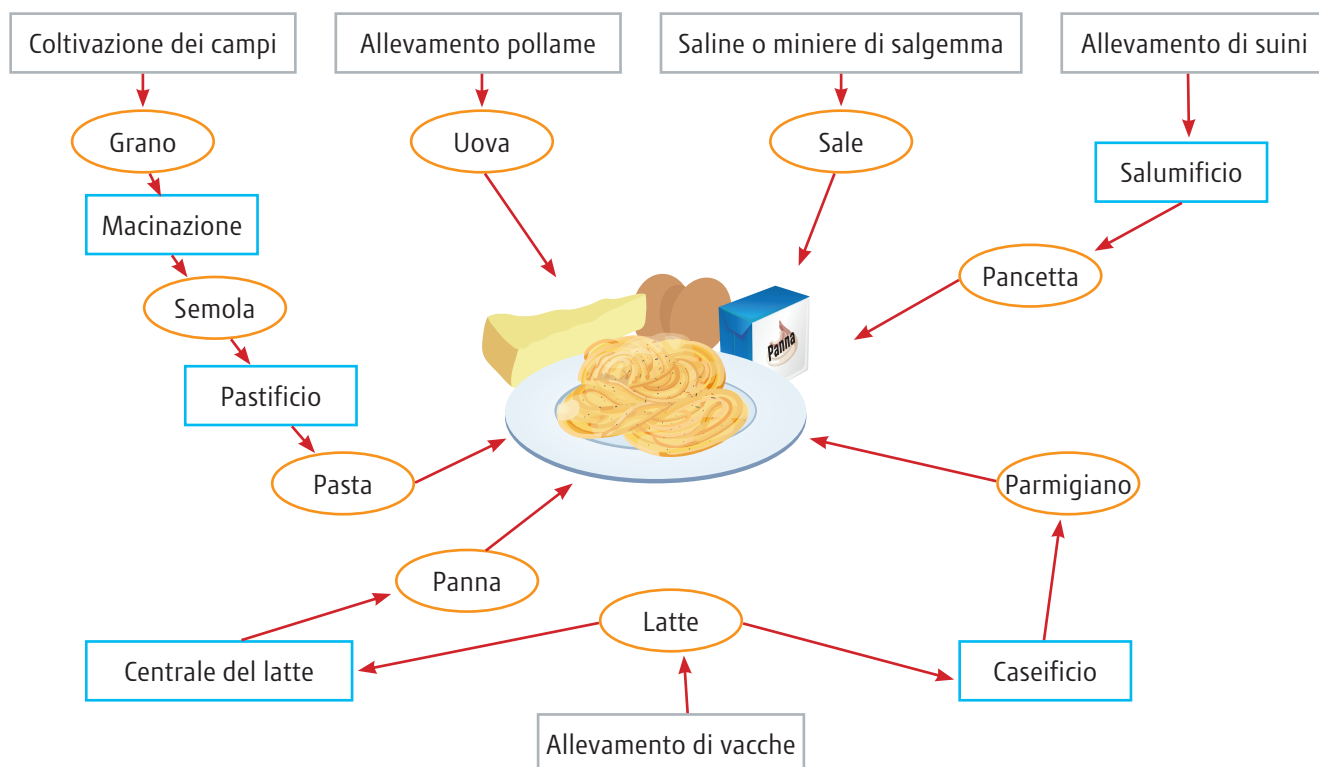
Coltivazione dei campi

Allevamento pollame

Saline o miniere di salgemma

Allevamento di suini

Grano

Uova

Sale

Salumificio

Macinazione

Pancetta

Semola

Panna

Pastificio

Pasta

Parmigiano

Panna

Latte

Centrale del latte

Caseificio

Allevamento di vacche